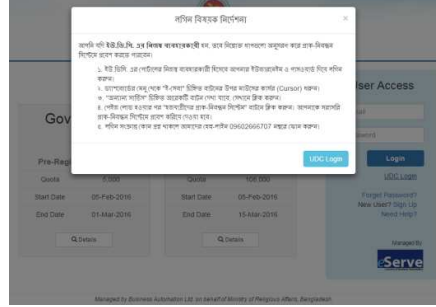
লগিন বিষয়ক নির্দেশনা

আপনি যদি ইউ.ডি.সি. এর নিবন্ধ ব্যবহারকারী হন, তবে নিম্নোক্ত ধাপগুলো অনুসরণ করে প্রাক-নিবন্ধন সিস্টেমে প্রবেশ করতে পারবেন:

১. ইউ ডি সি এর পোর্টালের নিবন্ধ ব্যবহারকারী হিসেবে আপনার ইউজারনেইম ও পাসওয়ার্ড দিয়ে লগিন করুন।
২. ড্যাশবোর্ডের মেনু থেকে "ই-সেবা" টিপিক্স বাটনের উপর মাউসের কার্সার (Cursor) রাখুন।
৩. "আমাদের সার্ভিস" টিপিক্স তালিকাটি বাটনে দেখা যাবে, সেখানে ক্লিক করুন।
৪. পেইজ লোড হওয়ার পর "হজ্জযাত্রীদের প্রাক-নিবন্ধন সিস্টেম" বাটনে ক্লিক করুন। আপনাকে সরাসরি প্রাক-নিবন্ধন সিস্টেমে প্রবেশ করিয়ে দেওয়া হবে।
৫. লগিন সংক্রান্ত কোন প্রশ্ন থাকলে অনুগ্রহ করে এই নম্বরে 09602666707 যোগাযোগ করুন।

UDC Login

Gov

Pre-Reg

Quota 5,000
Start Date 05-Feb-2016
End Date 01-Mar-2016
Details

Quota 100,000
Start Date 05-Feb-2016
End Date 15-Mar-2016
Details

User Access
Username
Password
Login
UDC Login
Forget Password?
New User? Sign Up
Need Help?
Managed By
eServe

Managed by Business Automation Ltd. on behalf of Ministry of Religious Affairs, Bangladesh